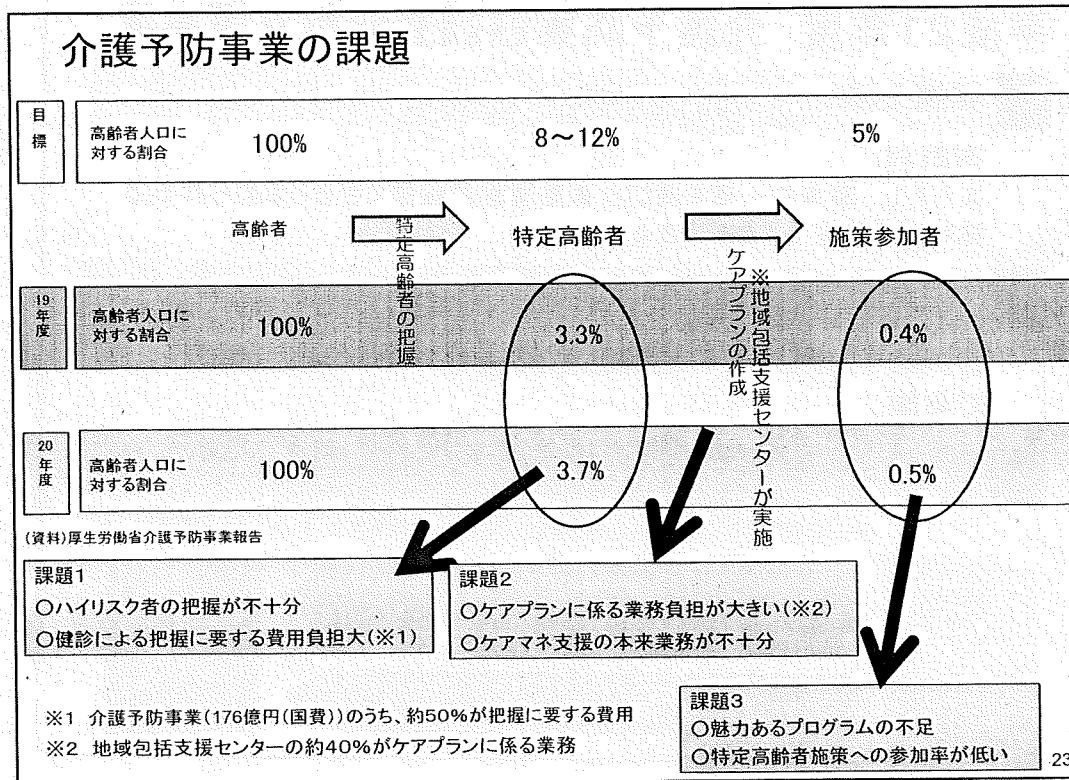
介護予防事業の課題

| | | | | |
|---|---|---|---|---|
| 目標 | 高齢者人口に対する割合 | 100% | 8〜12% | 5% |
| | | 高齢者 | 特定高齢者 | 施策参加者 |
| 19年度 | 高齢者人口に対する割合 | 100% | 3.3% | 0.4% |
| 20年度 | 高齢者人口に対する割合 | 100% | 3.7% | 0.5% |

特定高齢者の把握

ケアプランの作成

※地域包括支援センターが実施

(資料)厚生労働省介護予防事業報告

課題1
○ハイリスク者の把握が不十分
○健診による把握に要する費用負担大(※1)

課題2
○ケアプランに係る業務負担が大きい(※2)
○ケアマネ支援の本来業務が不十分

課題3
○魅力あるプログラムの不足
○特定高齢者施策への参加率が低い

※1 介護予防事業(176億円(国費))のうち、約50%が把握に要する費用
※2 地域包括支援センターの約40%がケアプランに係る業務

23